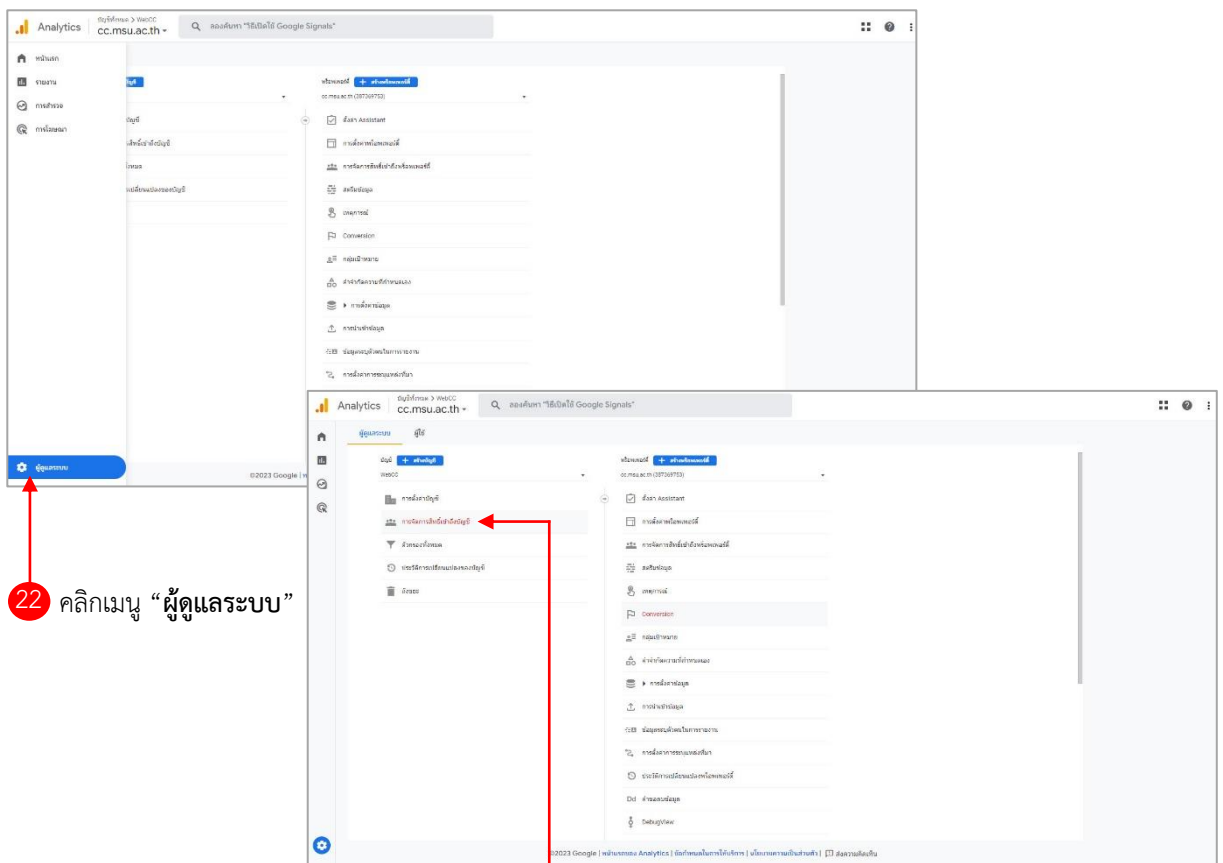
Analytics บัญชีทั้งหมด > WebCC cc.msu.ac.th

ลองค้นหา "วิธีเปิดใช้ Google Signals"

หน้าแรก
รายงาน
การสำรวจ
การโฆษณา

บัญชี + สร้างบัญชี
ัญชี
สิทธิ์เข้าถึงบัญชี
ทั้งหมด
เปลี่ยนแปลงของบัญชี

พร็อพเพอร์ตี้ + สร้างพร็อพเพอร์ตี้
cc.msu.ac.th (287369753)

ตั้งค่า Assistant
การตั้งค่าพร็อพเพอร์ตี้
การจัดการสิทธิ์เข้าถึงพร็อพเพอร์ตี้
สตรีมข้อมูล
เหตุการณ์
Conversion
กลุ่มเป้าหมาย
คำจำกัดความที่กำหนดเอง
การตั้งค่าข้อมูล
การนำเข้าข้อมูล
ข้อมูลระบุตัวตนในการรายงาน
การระบุแหล่งที่มา

ผู้ดูแลระบบ

©2023 Google

Analytics บัญชีทั้งหมด > WebCC cc.msu.ac.th

ลองค้นหา "วิธีเปิดใช้ Google Signals"

ผู้ดูแลระบบ ผู้ใช้

บัญชี + สร้างบัญชี
WebCC
การตั้งค่าบัญชี
การจัดการสิทธิ์เข้าถึงบัญชี
ตัวกรองทั้งหมด
ประวัติการเปลี่ยนแปลงของบัญชี
ถังขยะ

พร็อพเพอร์ตี้ + สร้างพร็อพเพอร์ตี้
cc.msu.ac.th (287369753)
ตั้งค่า Assistant
การตั้งค่าพร็อพเพอร์ตี้
การจัดการสิทธิ์เข้าถึงพร็อพเพอร์ตี้
สตรีมข้อมูล
เหตุการณ์
Conversion
กลุ่มเป้าหมาย
คำจำกัดความที่กำหนดเอง
การตั้งค่าข้อมูล
การนำเข้าข้อมูล
ข้อมูลระบุตัวตนในการรายงาน
การระบุแหล่งที่มา
ประวัติการเปลี่ยนแปลงพร็อพเพอร์ตี้
คำขอลบข้อมูล
DebugView

©2023 Google | หน้าแรกของ Analytics | ข้อกำหนดในการให้บริการ | นโยบายความเป็นส่วนตัว | ส่งความคิดเห็น

22 คลิกเมนู "ผู้ดูแลระบบ"